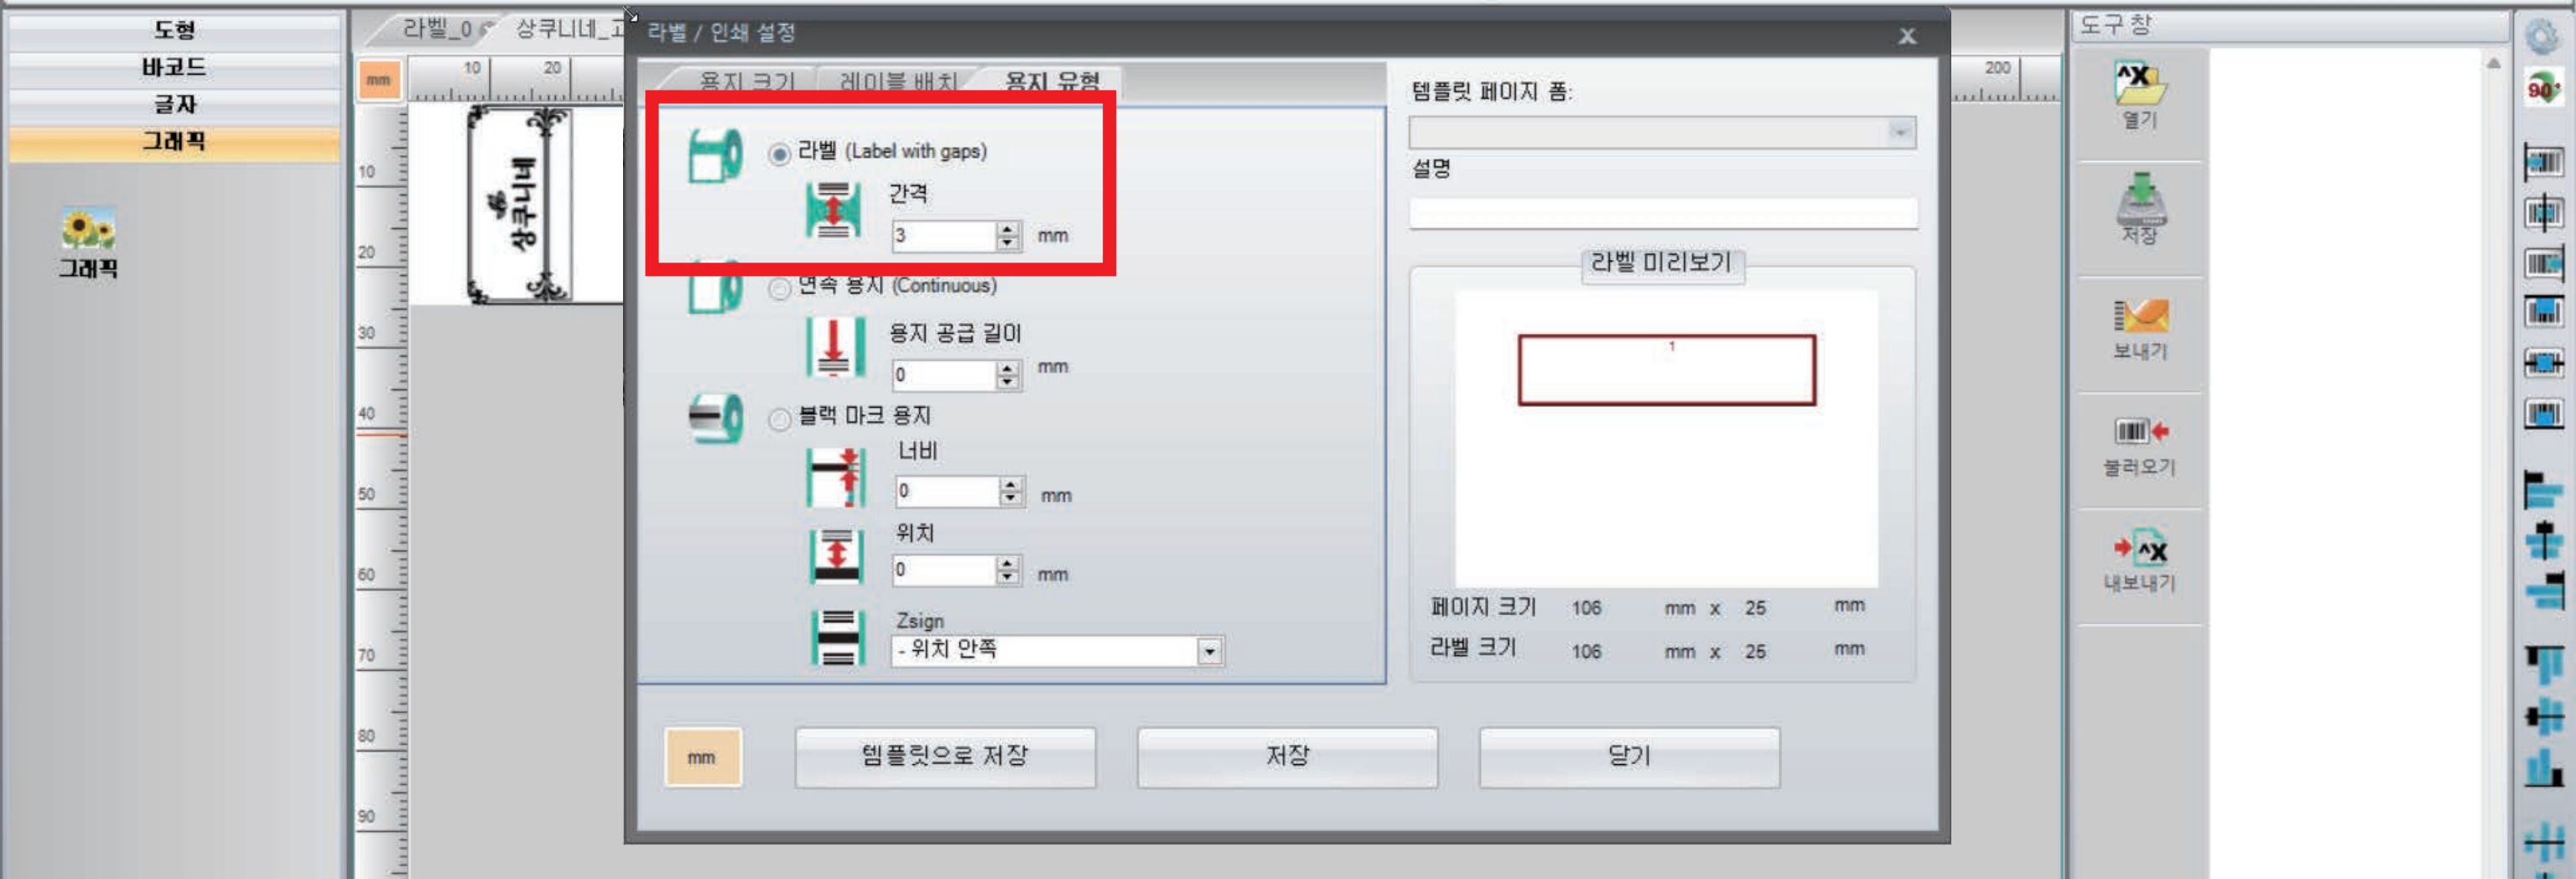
도형
바코드
글자
그래픽

그래픽

라벨_0
상쿠니네_고

mm
10
20
200

10
20
30
40
50
60
70
80
90

상쿠니네

라벨 / 인쇄 설정
x

용지 크기
레이블 배치
용지 유형

라벨 (Label with gaps)
간격
3
mm

연속 용지 (Continuous)
용지 공급 길이
0
mm

블랙 마크 용지
너비
0
mm
위치
0
mm
Zsign
- 위치 안쪽

템플릿 페이지 폼:
설명
라벨 미리보기
1
페이지 크기 106 mm x 25 mm
라벨 크기 106 mm x 25 mm

mm
템플릿으로 저장
저장
닫기

도구창
열기
저장
보내기
불러오기
내보내기
90°